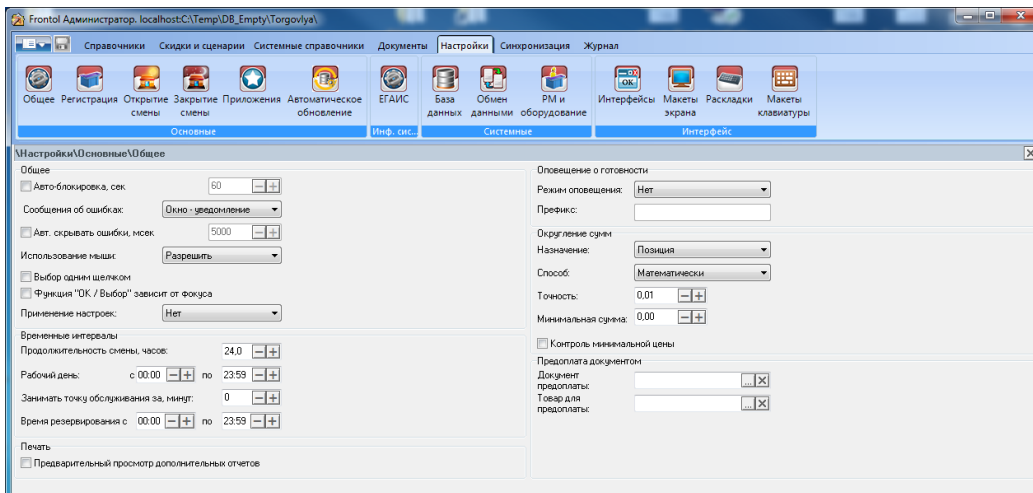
Frontol Администратор. localhost:C:\Temp\DB_Empty\Torgovlya\

Справочники Скидки и сценарии Системные справочники Документы Настройки Синхронизация Журнал

Общее Регистрация Открытие смены Закрытие смены Приложения Автоматическое обновление
Основные
ЕГАИС
Инф. сис.
База данных Обмен данными РМ и оборудование
Системные
Интерфейсы Макеты экрана Раскладки Макеты клавиатуры
Интерфейс

\Настройки\Основные\Общее

Общее
Авто-блокировка, сек 60
Сообщения об ошибках: Окно - уведомление
Авт. скрывать ошибки, мсек 5000
Использование мыши: Разрешить
Выбор одним щелчком
Функция "ОК / Выбор" зависит от фокуса
Применение настроек: Нет

Временные интервалы
Продолжительность смены, часов: 24,0
Рабочий день: с 00:00 по 23:59
Занимать точку обслуживания за, минут: 0
Время резервирования с 00:00 по 23:59

Печать
Предварительный просмотр дополнительных отчетов

Оповещение о готовности
Режим оповещения: Нет
Префикс:

Округление сумм
Назначение: Позиция
Способ: Математически
Точность: 0,01
Минимальная сумма: 0,00

Контроль минимальной цены

Предоплата документом
Документ предоплаты:
Товар для предоплаты: